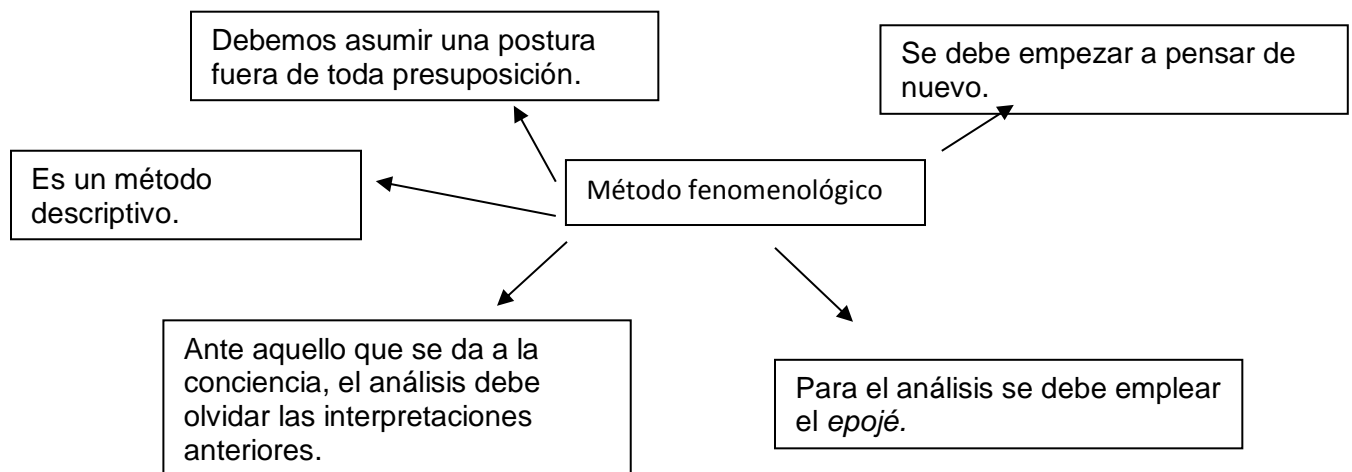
Debemos asumir una postura fuera de toda presuposición.

Se debe empezar a pensar de nuevo.

Es un método descriptivo.

Método fenomenológico

Ante aquello que se da a la conciencia, el análisis debe olvidar las interpretaciones anteriores.

Para el análisis se debe emplear el *epojé.*